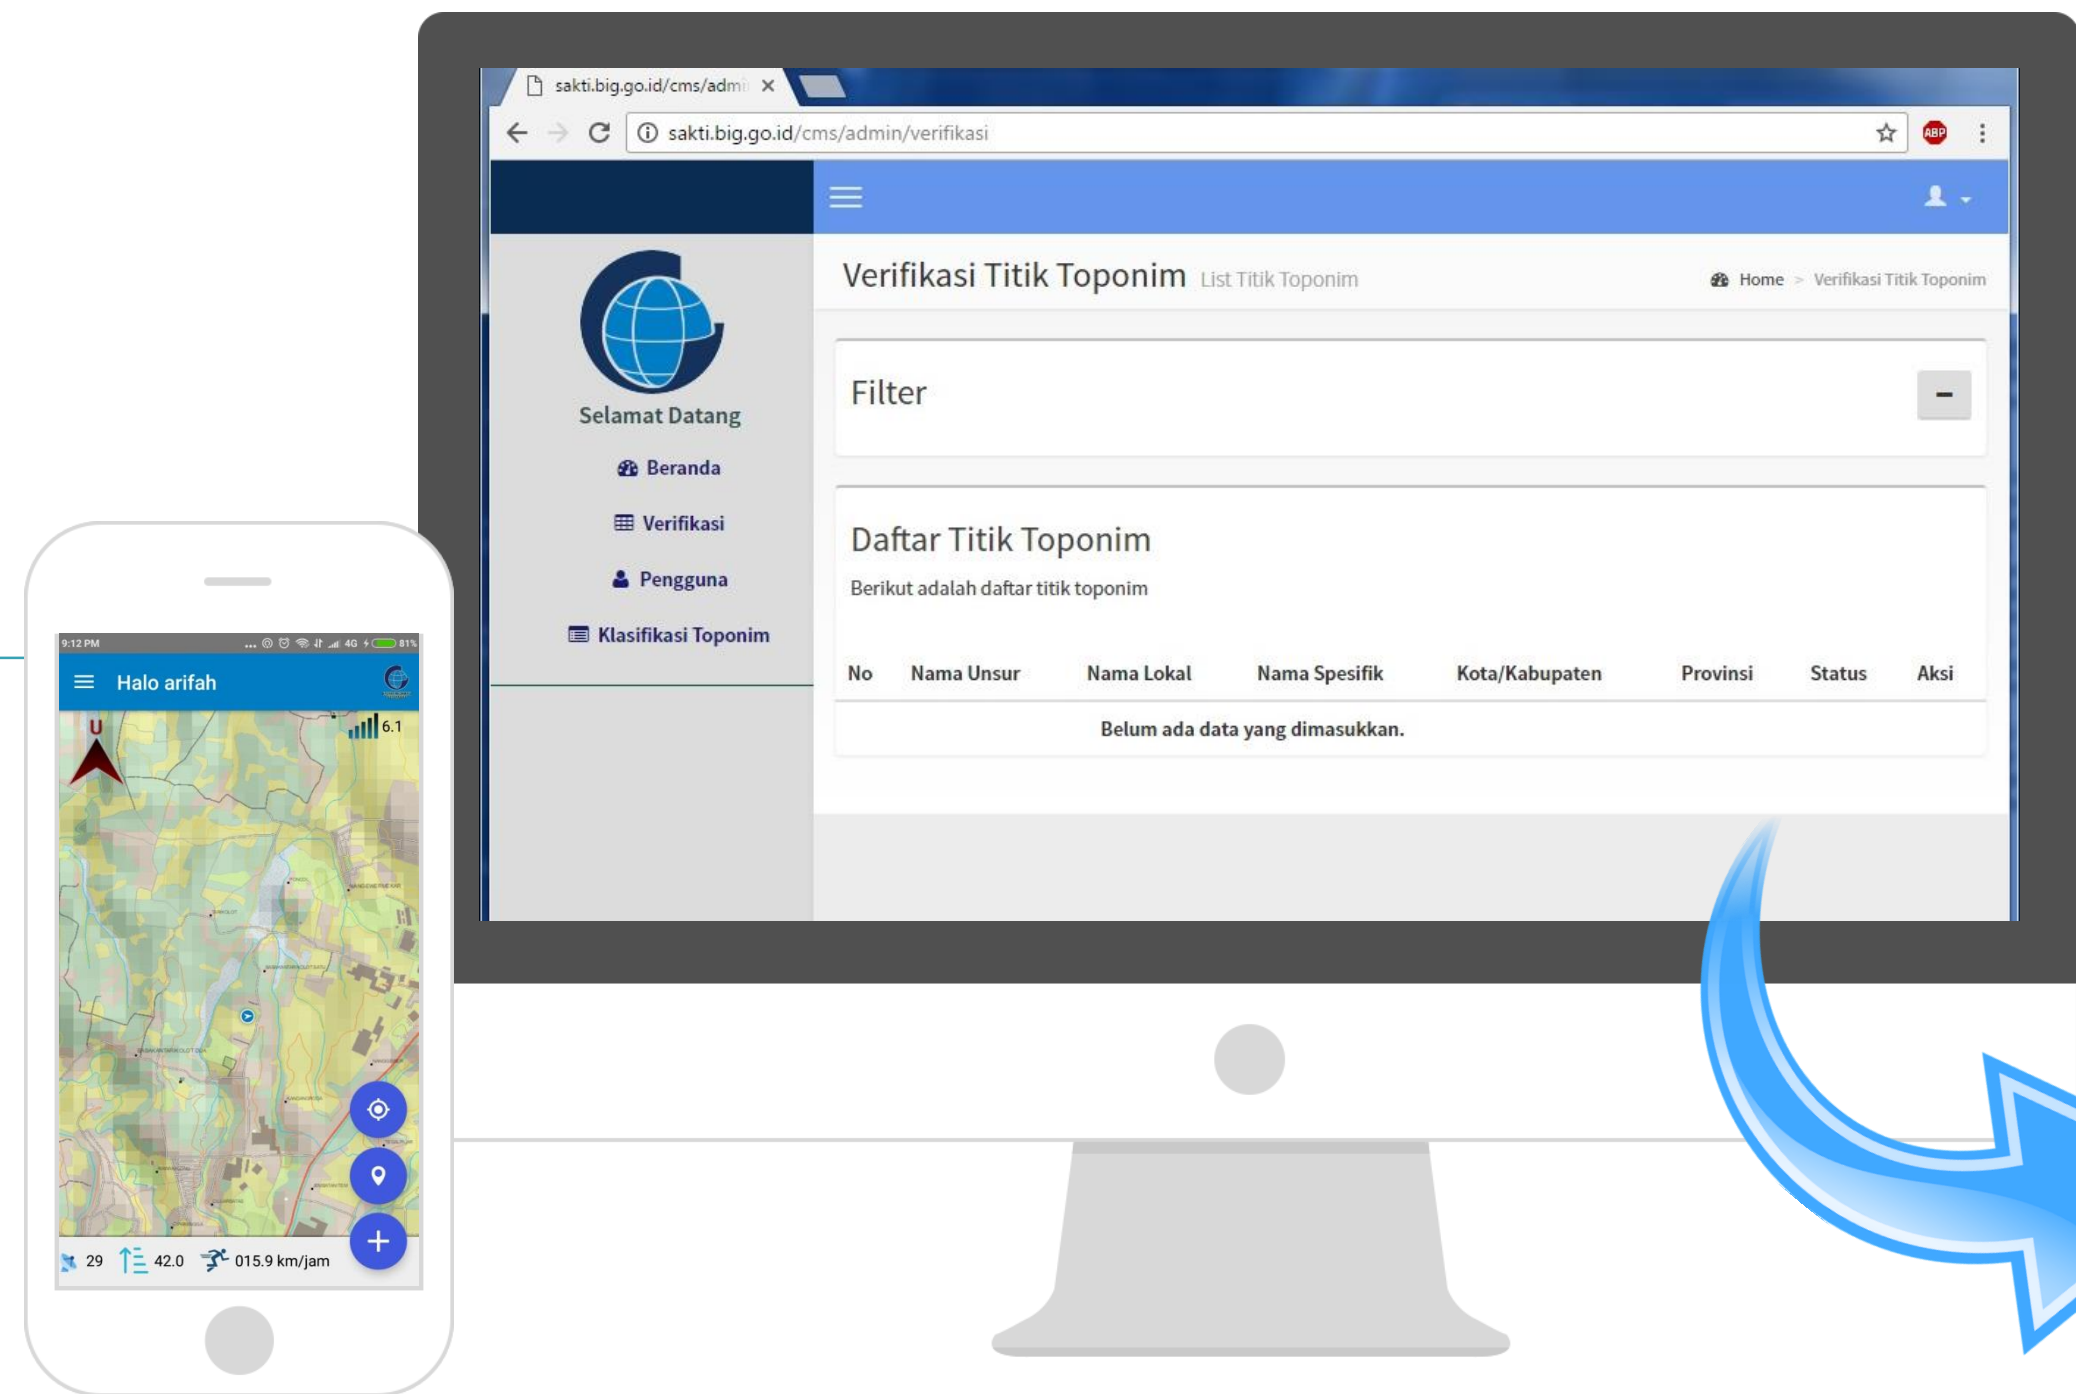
sakti.big.go.id/cms/admi ×

sakti.big.go.id/cms/admin/verifikasi

ABP

Selamat Datang

Beranda

Verifikasi

Pengguna

Klasifikasi Toponim

Verifikasi Titik Toponim List Titik Toponim

Home > Verifikasi Titik Toponim

Filter

−

Daftar Titik Toponim

Berikut adalah daftar titik toponim

| No | Nama Unsur | Nama Lokal | Nama Spesifik | Kota/Kabupaten | Provinsi | Status | Aksi |
|---|---|---|---|---|---|---|---|
| Belum ada data yang dimasukkan. | | | | | | | |

9:12 PM ... 4G 81%

Halo arifah

U

6.1

29 42.0 015.9 km/jam